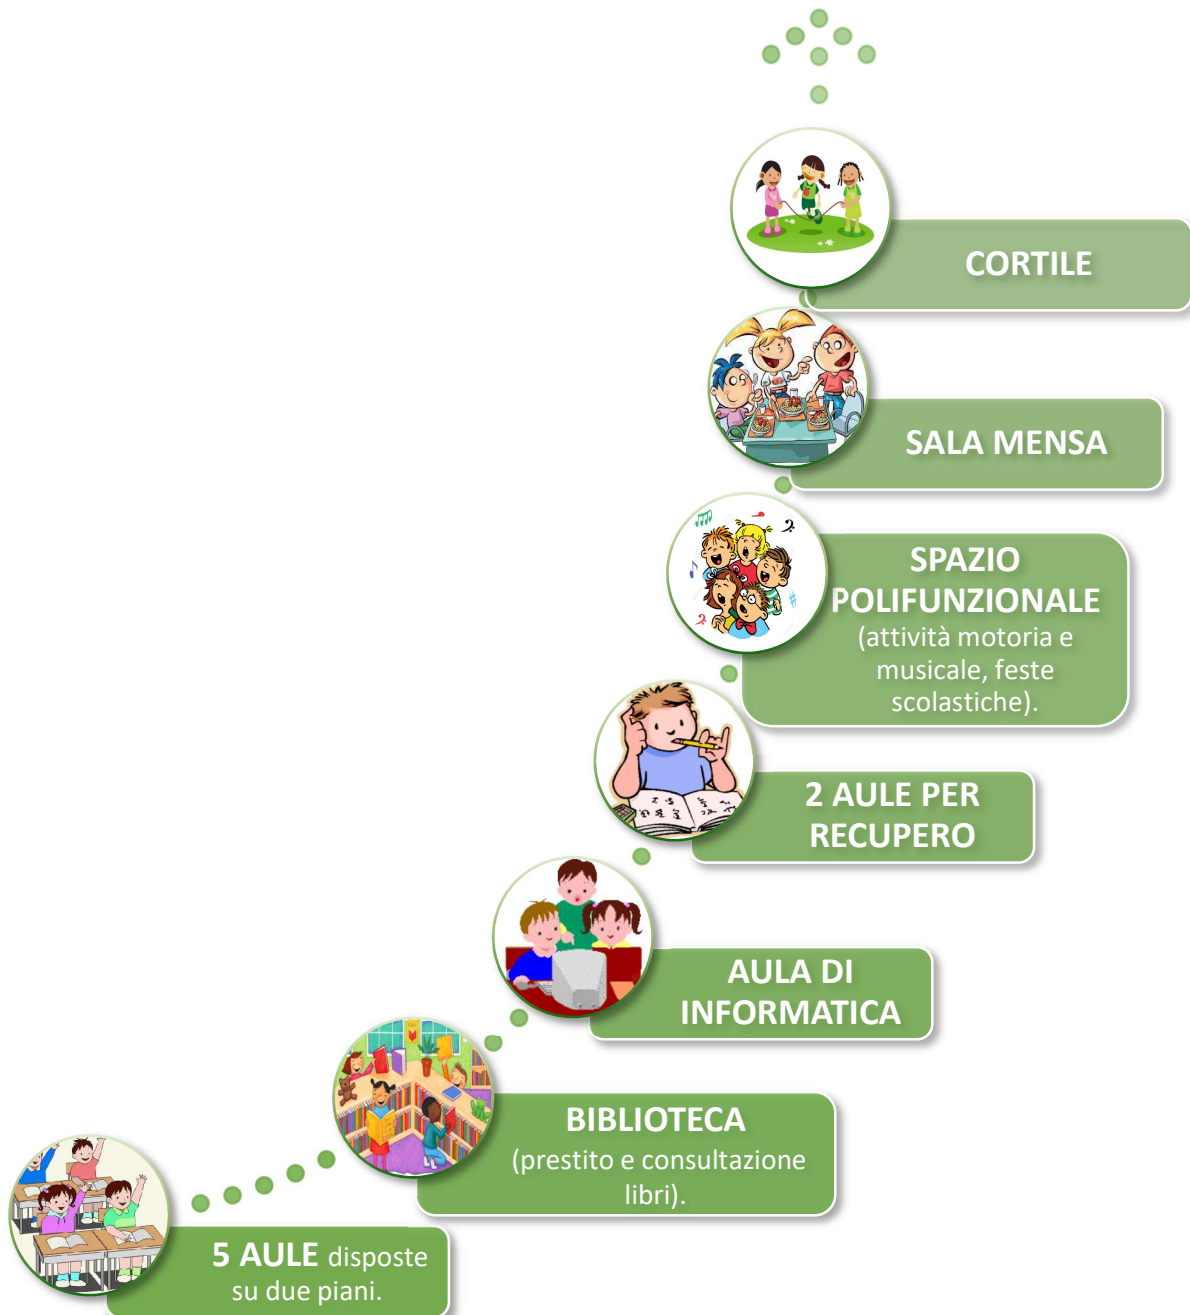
CORTILE

SALA MENSA

SPAZIO POLIFUNZIONALE (attività motoria e musicale, feste scolastiche).

2 AULE PER RECUPERO

AULA DI INFORMATICA

BIBLIOTECA (prestito e consultazione libri).

5 AULE disposte su due piani.